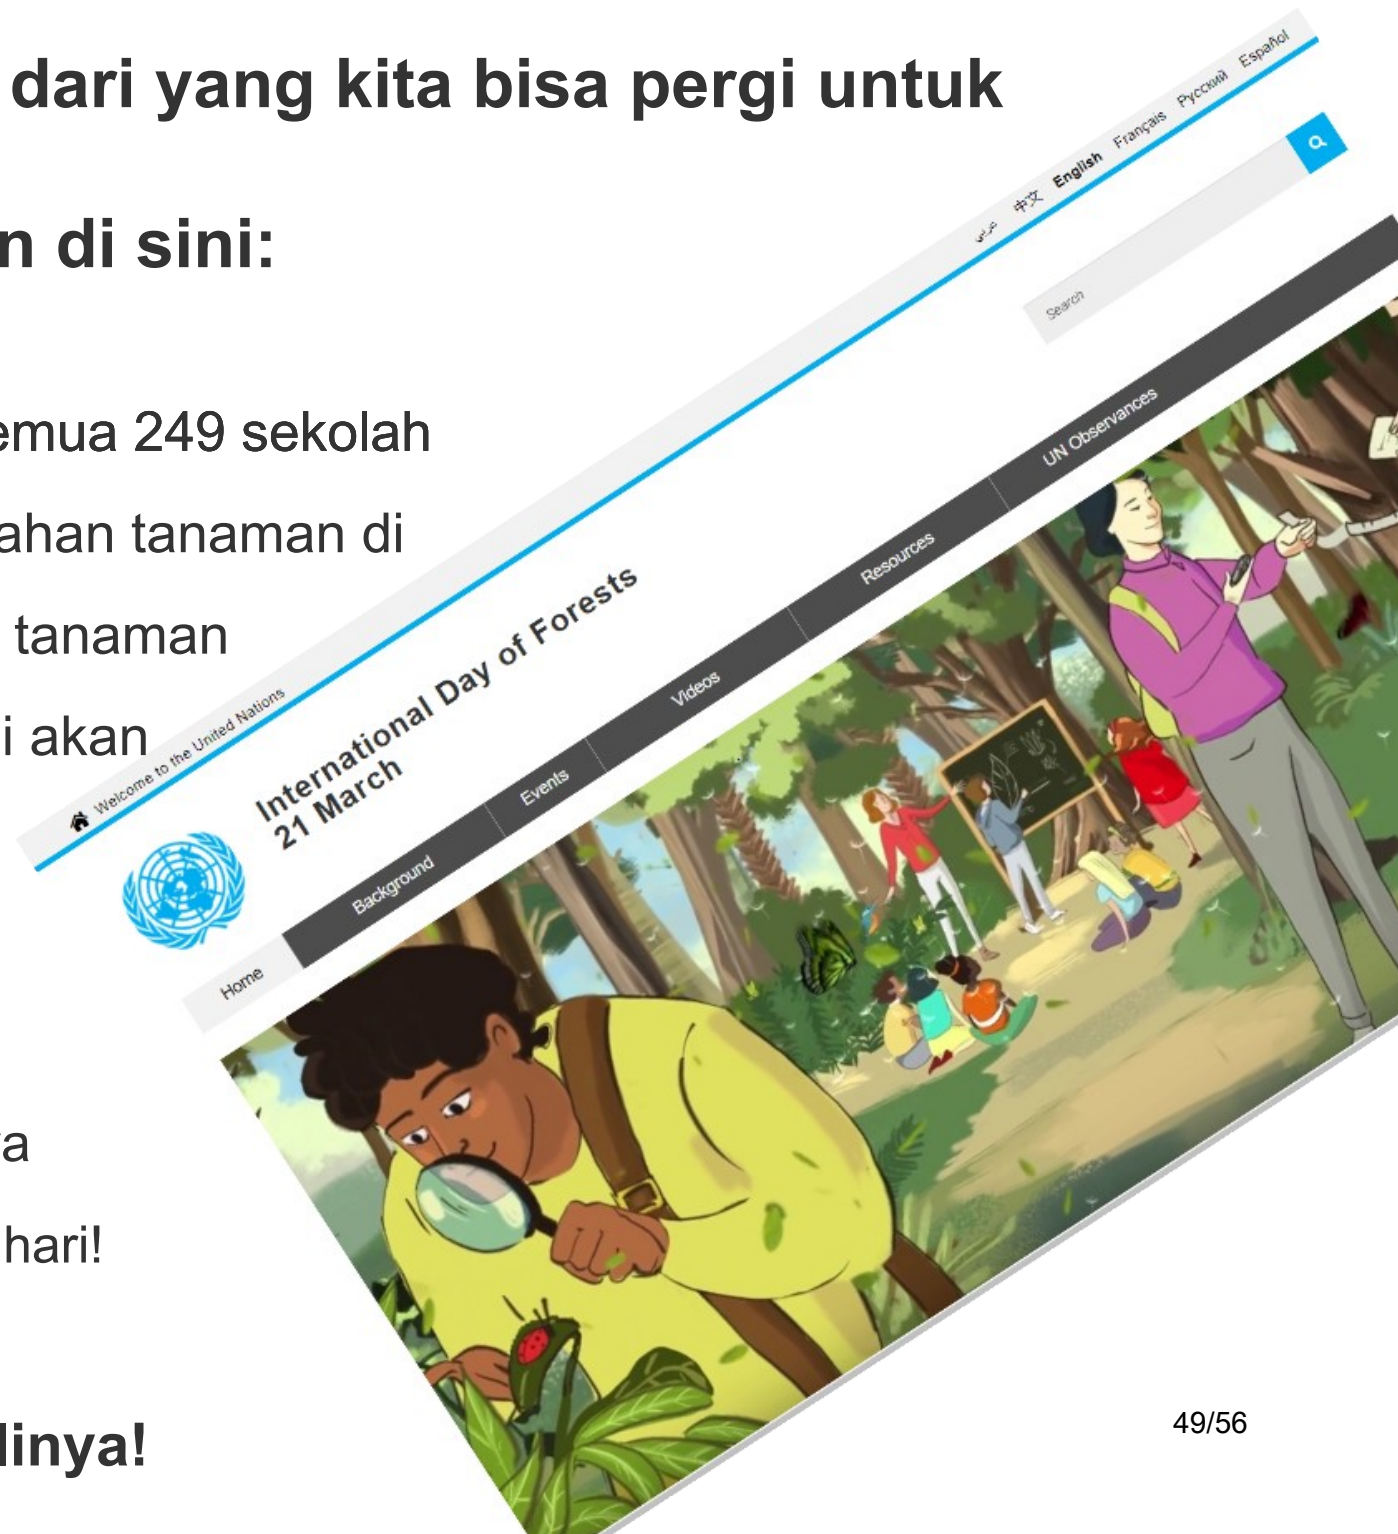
dari yang kita bisa pergi untuk

n di sini:

emua 249 sekolah

ahan tanaman di

tanaman

i akan

a

hari!

linya!

Welcome to the United Nations

عربي 中文 English Français Русский Español

Search

International Day of Forests
21 March

Home Background Events Videos Resources UN Observances

49/56